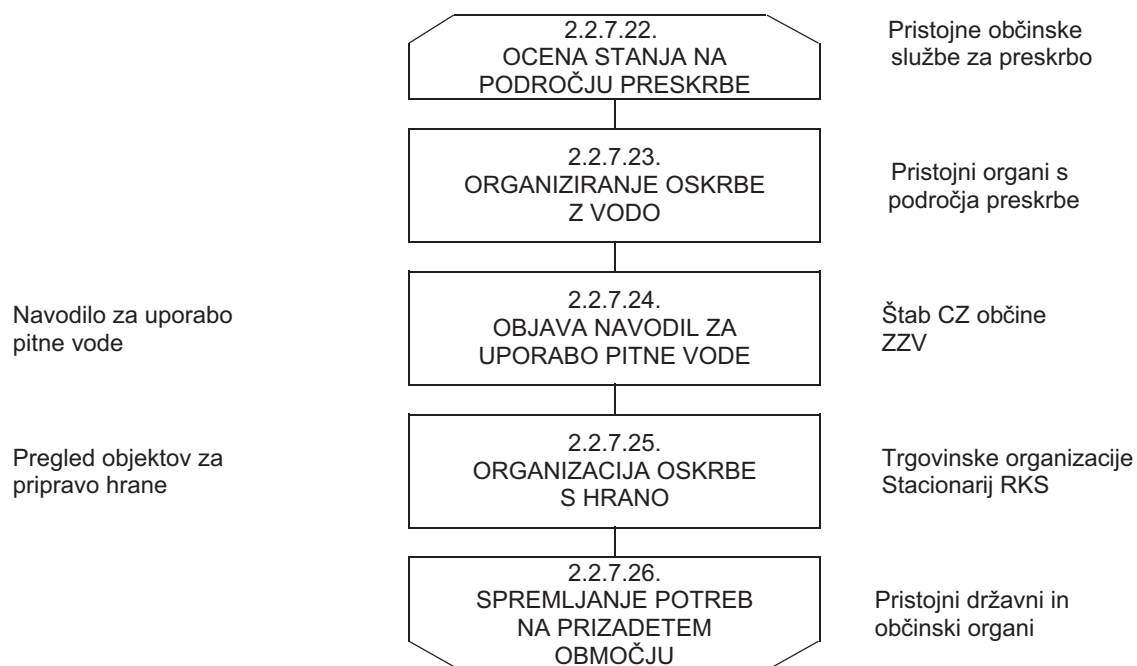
2.2.7.22.
OCENA STANJA NA PODROČJU PRESKRBE

Pristojne občinske službe za preskrbo

2.2.7.23.
ORGANIZIRANJE OSKRBE Z VODO

Pristojni organi s področja preskrbe

Navodilo za uporabo pitne vode

2.2.7.24.
OBJAVA NAVODIL ZA UPORABO PITNE VODE

Štab CZ občine
ZZV

Pregled objektov za pripravo hrane

2.2.7.25.
ORGANIZACIJA OSKRBE S HRANO

Trgovinske organizacije
Stacionarij RKS

2.2.7.26.
SPREMLJANJE POTREB NA PRIZADETEM OBMOČJU

Pristojni državni in občinski organi